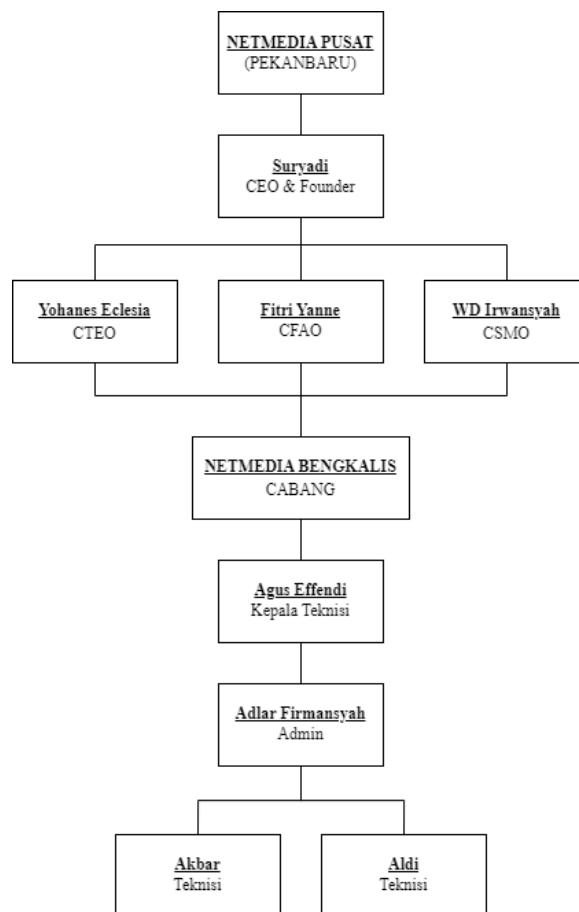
NETMEDIA PUSAT
(PEKANBARU)

Suryadi
CEO & Founder

Yohanes Eclesia
CTEO

Fitri Yanne
CFAO

WD Irwansyah
CSMO

NETMEDIA BENGKALIS
CABANG

Agus Effendi
Kepala Teknisi

Adlar Firmansyah
Admin

Akbar
Teknisi

Aldi
Teknisi